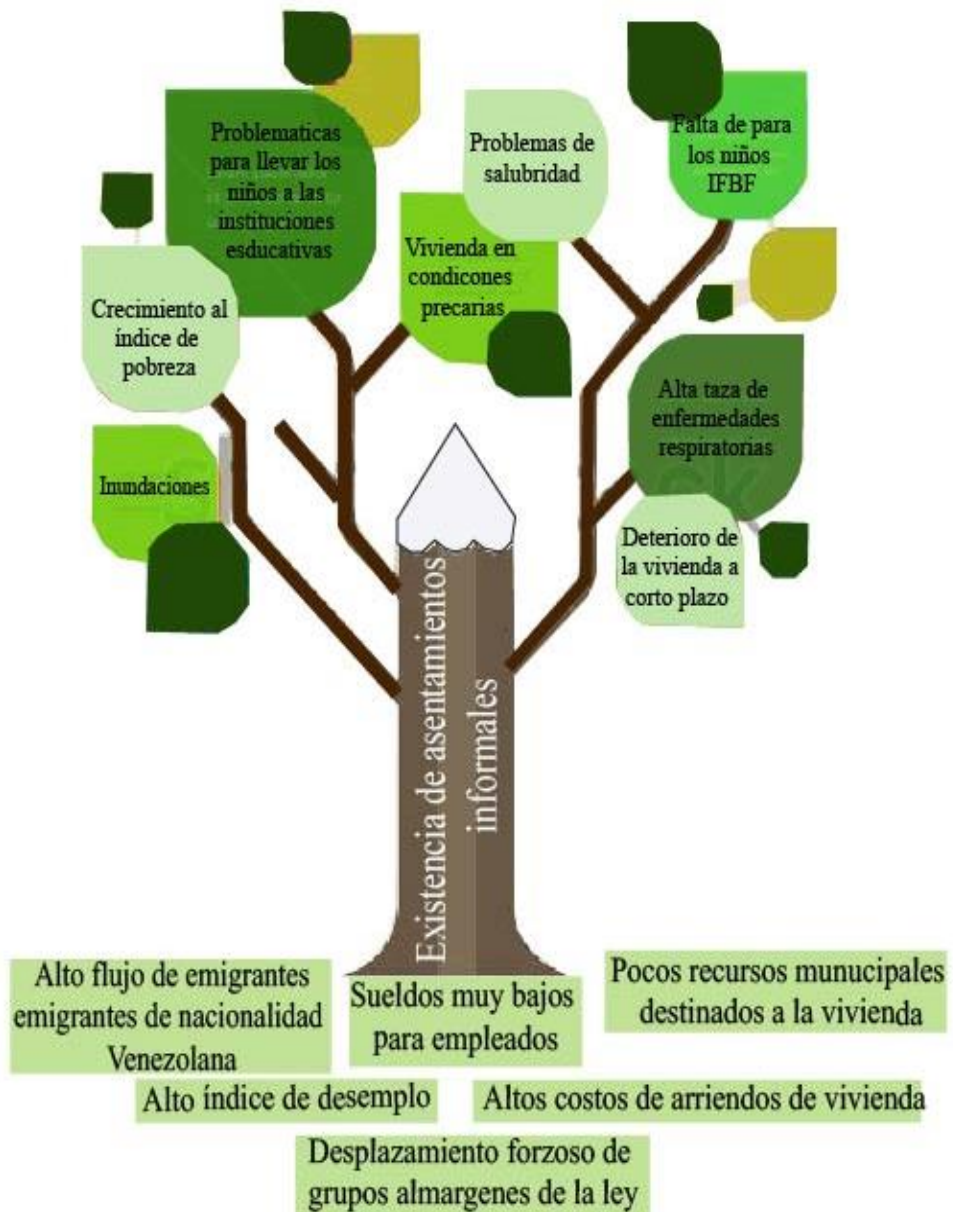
Problematicas para llevar los niños a las instituciones esducativas

Problemas de salubridad

Falta de para los niños IFBF

Crecimiento al índice de pobreza

Vivienda en condiciones precarias

Alta taza de enfermedades respiratorias

Inundaciones

Deterioro de la vivienda a corto plazo

Existencia de asentamientos informales

Alto flujo de emigrantes emigrantes de nacionalidad Venezolana

Sueldos muy bajos para empleados

Pocos recursos municipales destinados a la vivienda

Alto índice de desemplo

Altos costos de arriendos de vivienda

Desplazamiento forzoso de grupos almargenes de la ley